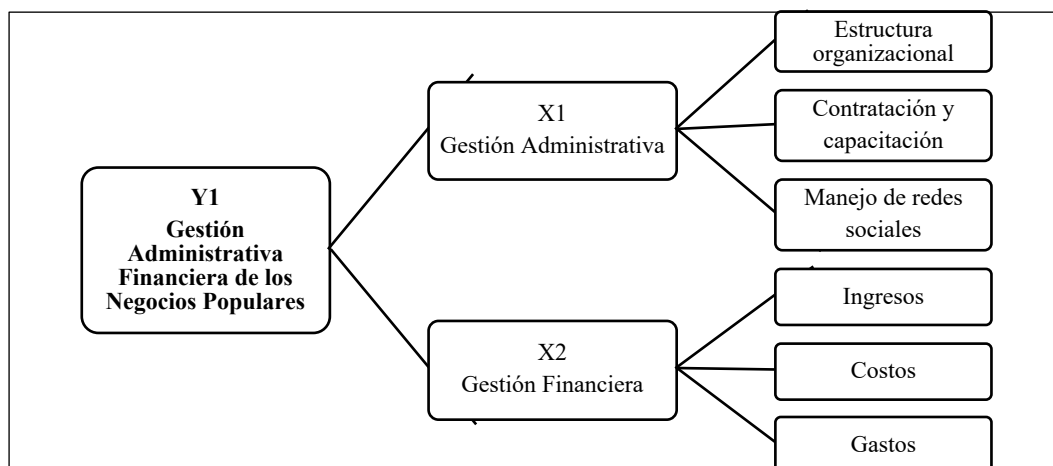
Y1
Gestión Administrativa Financiera de los Negocios Populares

X1
Gestión Administrativa

Estructura organizacional

Contratación y capacitación

Manejo de redes sociales

X2
Gestión Financiera

Ingresos

Costos

Gastos